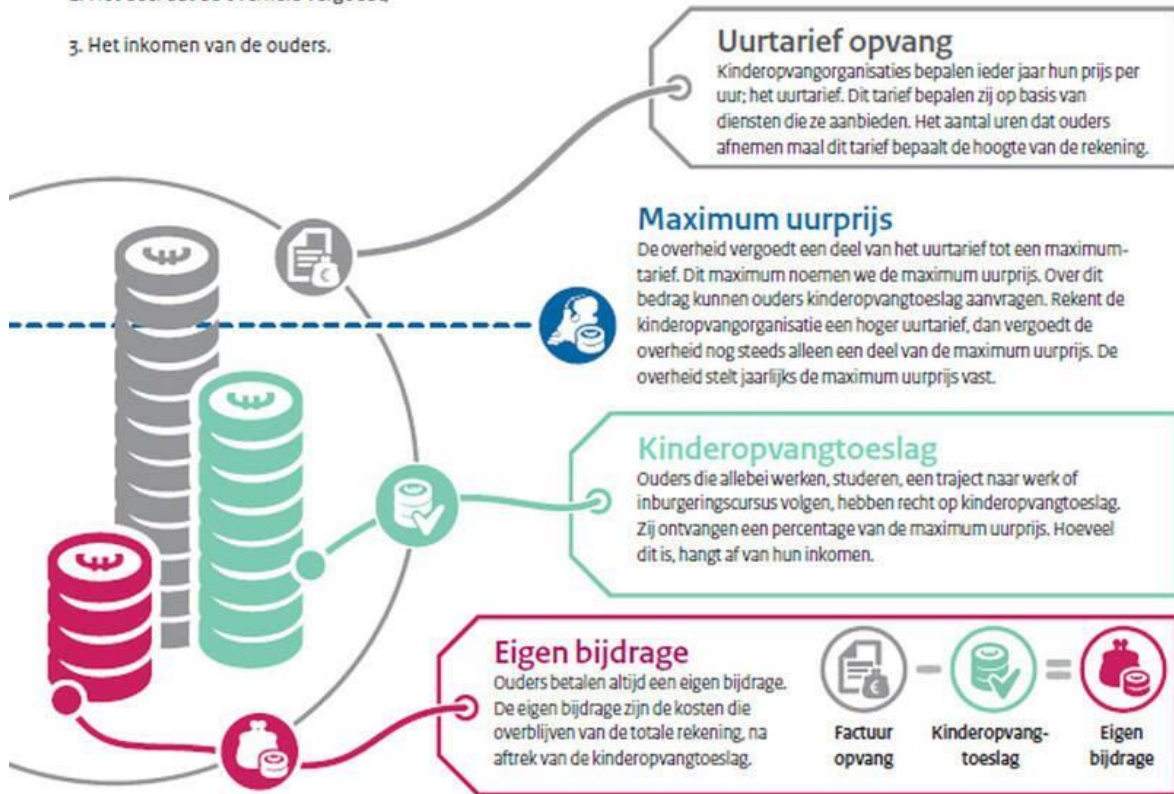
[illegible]

3. Het inkomen van de ouders.

Uurtarief opvang
Kinderopvangorganisaties bepalen ieder jaar hun prijs per uur; het uurtarief. Dit tarief bepalen zij op basis van diensten die ze aanbieden. Het aantal uren dat ouders afnemen maal dit tarief bepaalt de hoogte van de rekening.

Maximum uurprijs
De overheid vergoedt een deel van het uurtarief tot een maximumtarief. Dit maximum noemen we de maximum uurprijs. Over dit bedrag kunnen ouders kinderopvangtoeslag aanvragen. Rekent de kinderopvangorganisatie een hoger uurtarief, dan vergoedt de overheid nog steeds alleen een deel van de maximum uurprijs. De overheid stelt jaarlijks de maximum uurprijs vast.

Kinderopvangtoeslag
Ouders die allebei werken, studeren, een traject naar werk of inburgeringscursus volgen, hebben recht op kinderopvangtoeslag. Zij ontvangen een percentage van de maximum uurprijs. Hoeveel dit is, hangt af van hun inkomen.

Eigen bijdrage
Ouders betalen altijd een eigen bijdrage. De eigen bijdrage zijn de kosten die overblijven van de totale rekening, na aftrek van de kinderopvangtoeslag.

Factuur opvang − Kinderopvangtoeslag = Eigen bijdrage